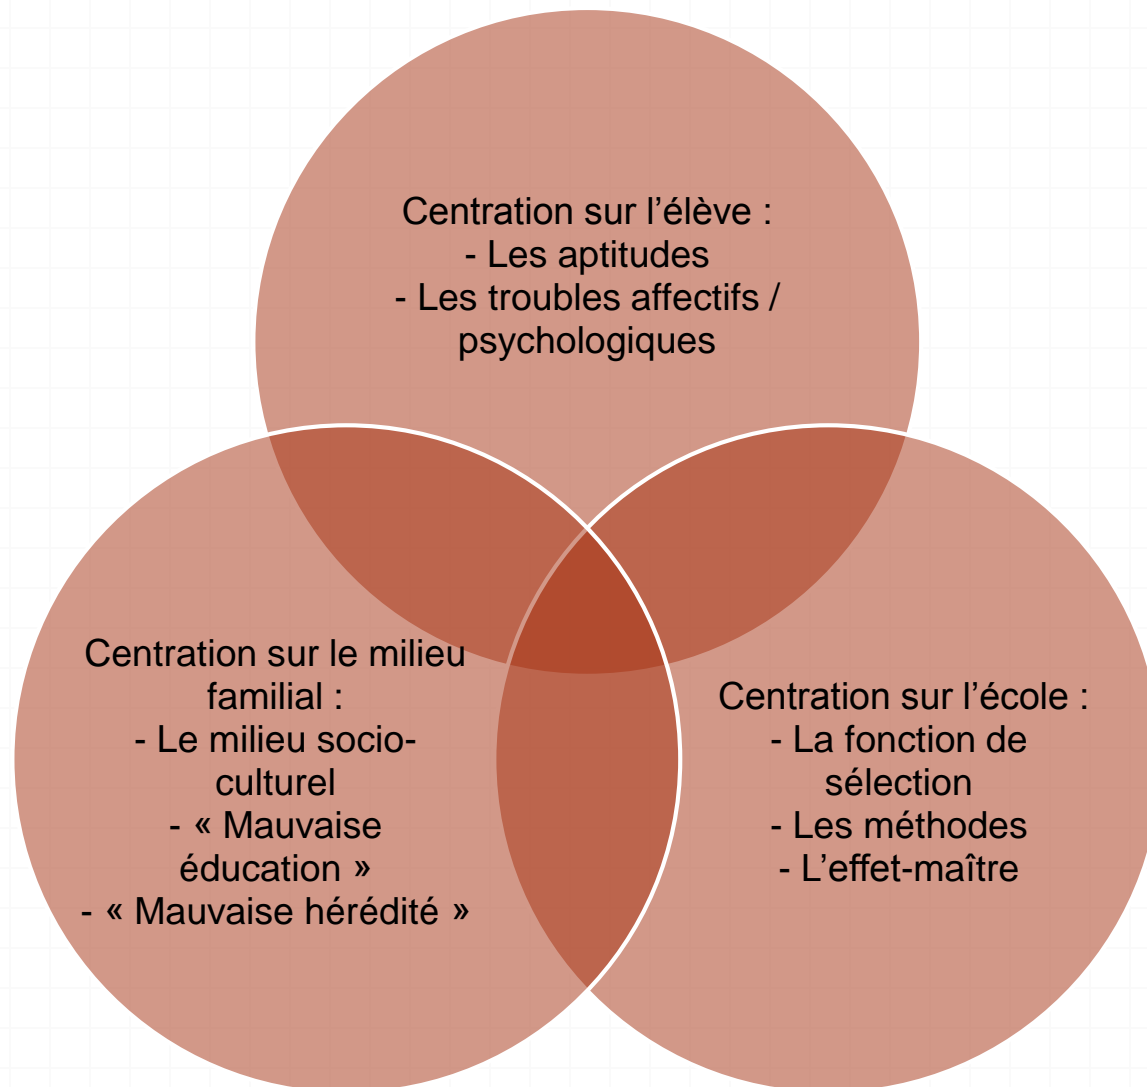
Centration sur l’élève :
- Les aptitudes
- Les troubles affectifs / psychologiques

Centration sur le milieu familial :
- Le milieu socioculturel
- « Mauvaise éducation »
- « Mauvaise hérédité »

Centration sur l’école :
- La fonction de sélection
- Les méthodes
- L’effet-maître